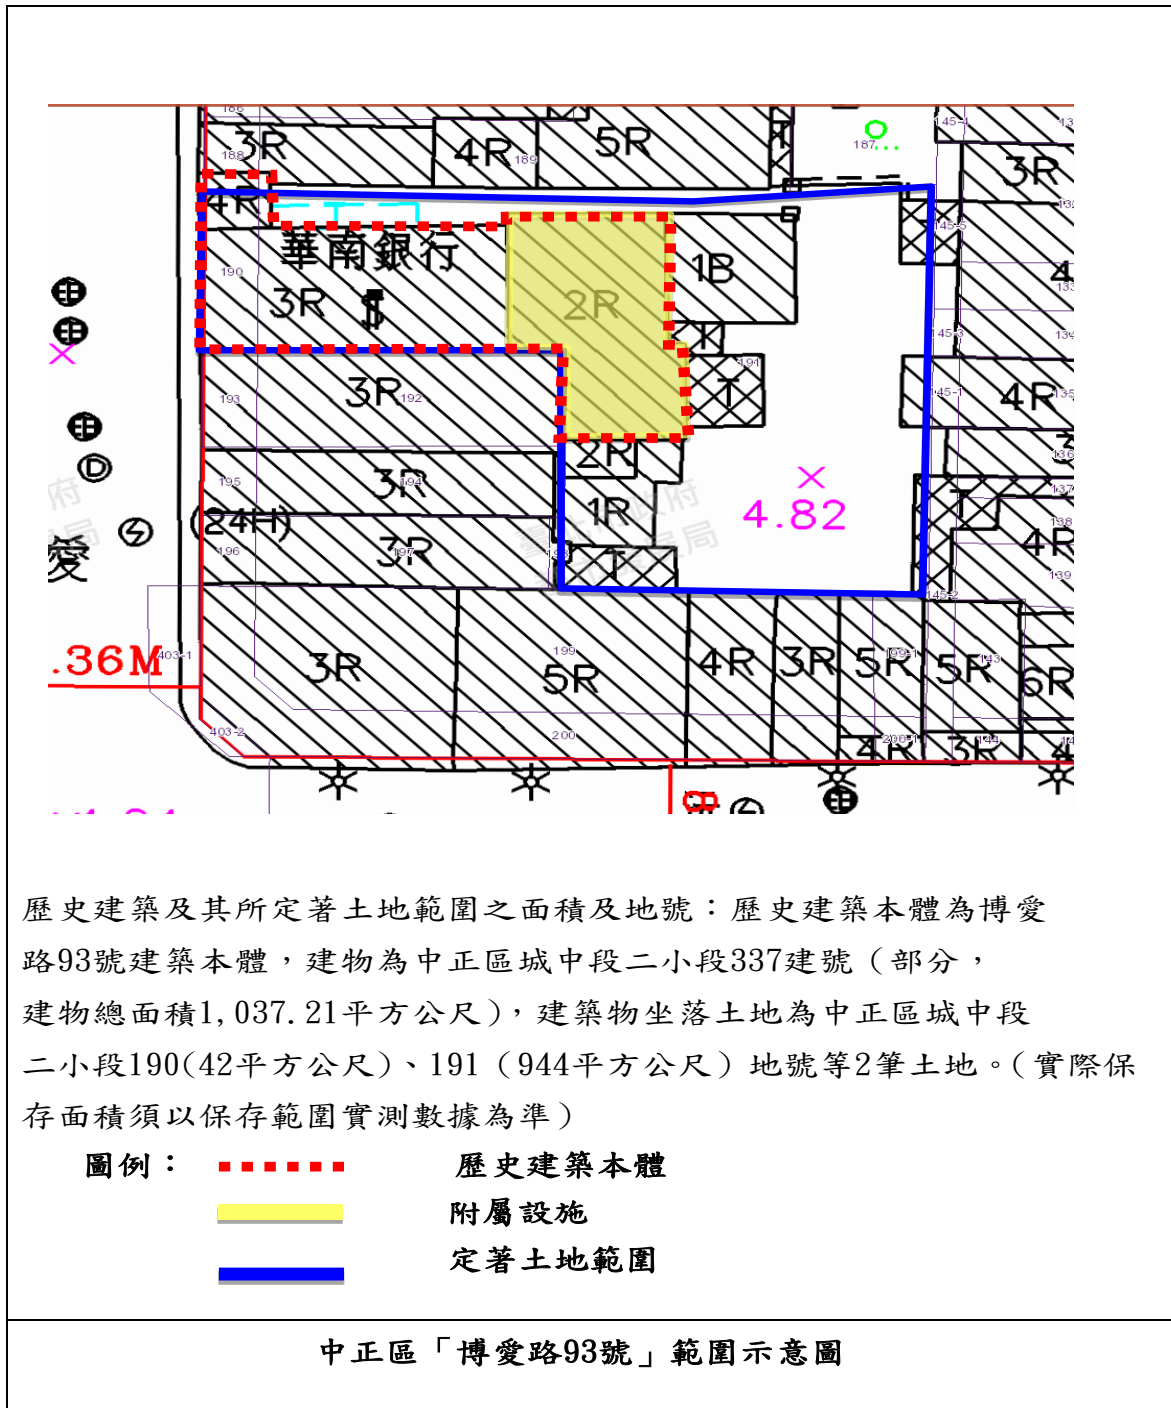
186
3R
188
4R
189
5R
187
145-4
13
3R
4R
132
華南銀行
190
3R
$
2R
1B
4
133
145-3
134
191
3R
192
193
4R
145-1
135
2R
136
195
3R
194
×
4.82
137
府
局
愛
(24H)
1R
138
196
3R
197
4R
139
145-2
.36M
403-1
3R
199
5R
4R
3R
5R
199-1
5R
143
6R
403-2
200
4R
200-1
3R
149
4

歷史建築及其所定著土地範圍之面積及地號：歷史建築本體為博愛路93號建築本體，建物為中正區城中段二小段337建號（部分，建物總面積1,037.21平方公尺），建築物坐落土地為中正區城中段二小段190(42平方公尺)、191（944平方公尺）地號等2筆土地。(實際保存面積須以保存範圍實測數據為準)

圖例：
歷史建築本體
附屬設施
定著土地範圍

中正區「博愛路93號」範圍示意圖